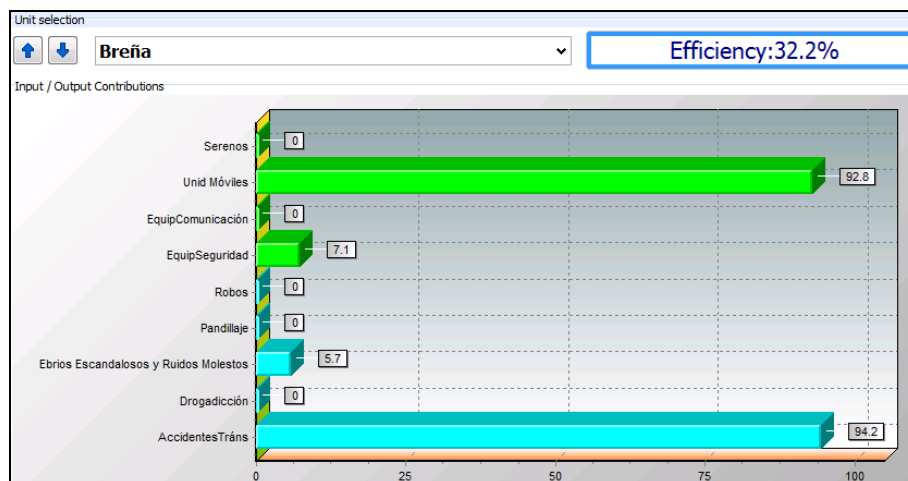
Unit selection

Breña

Efficiency:32.2%

Input / Output Contributions

Serenos
0

Unid Móviles
92.8

EquipComunicación
0

EquipSeguridad
7.1

Robos
0

Pandillaje
0

Ebrios Escandalosos y Ruidos Molestos
5.7

Drogadicción
0

AccidentesTráns
94.2

0
25
50
75
100